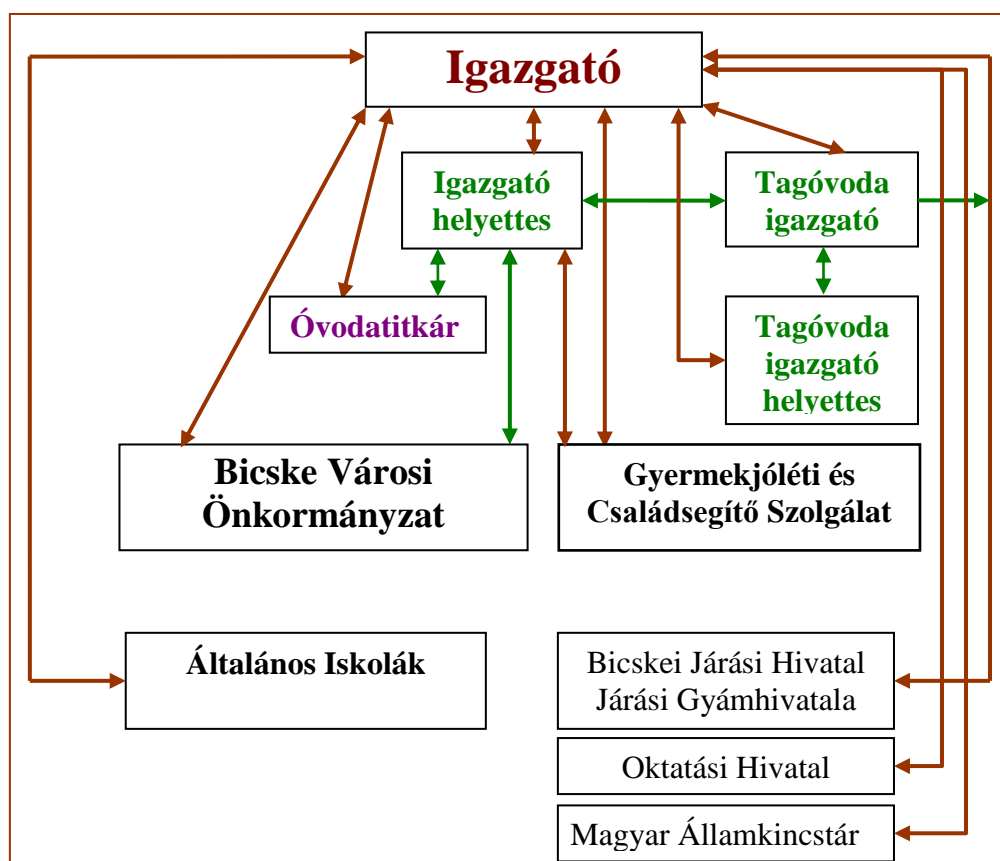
Igazgató

Igazgató helyettes

Tagóvoda igazgató

Óvodatitkár

Tagóvoda igazgató helyettes

Bicske Városi Önkormányzat

Gyermekjóléti és Családsegítő Szolgálat

Általános Iskolák

Bicskei Járási Hivatal Járási Gyámhivatala

Oktatási Hivatal

Magyar Államkincstár